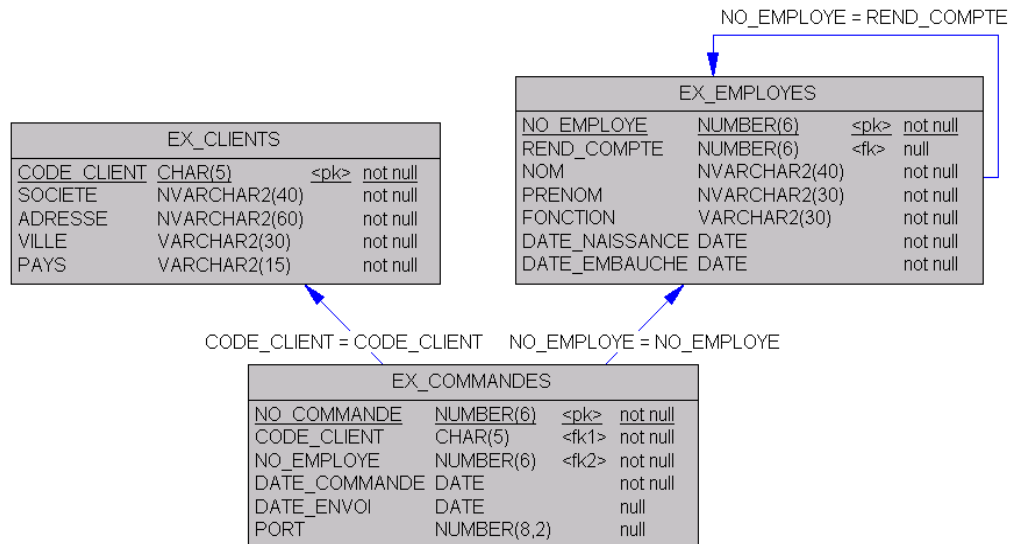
NO_EMPLOYE = REND_COMPTE

EX_EMPLOYES

| NO_EMPLOYE | NUMBER(6) | <pk> | not null |
|---|---|---|---|
| REND_COMPTE | NUMBER(6) | <fk> | null |
| NOM | NVARCHAR2(40) | | not null |
| PRENOM | NVARCHAR2(30) | | not null |
| FONCTION | VARCHAR2(30) | | not null |
| DATE_NAISSANCE | DATE | | not null |
| DATE_EMBAUCHE | DATE | | not null |

EX_CLIENTS

| CODE_CLIENT | CHAR(5) | <pk> | not null |
|---|---|---|---|
| SOCIETE | NVARCHAR2(40) | | not null |
| ADRESSE | NVARCHAR2(60) | | not null |
| VILLE | VARCHAR2(30) | | not null |
| PAYS | VARCHAR2(15) | | not null |

CODE_CLIENT = CODE_CLIENT

NO_EMPLOYE = NO_EMPLOYE

EX_COMMANDES

| NO_COMMANDE | NUMBER(6) | <pk> | not null |
|---|---|---|---|
| CODE_CLIENT | CHAR(5) | <fk1> | not null |
| NO_EMPLOYE | NUMBER(6) | <fk2> | not null |
| DATE_COMMANDE | DATE | | not null |
| DATE_ENVOI | DATE | | null |
| PORT | NUMBER(8,2) | | null |